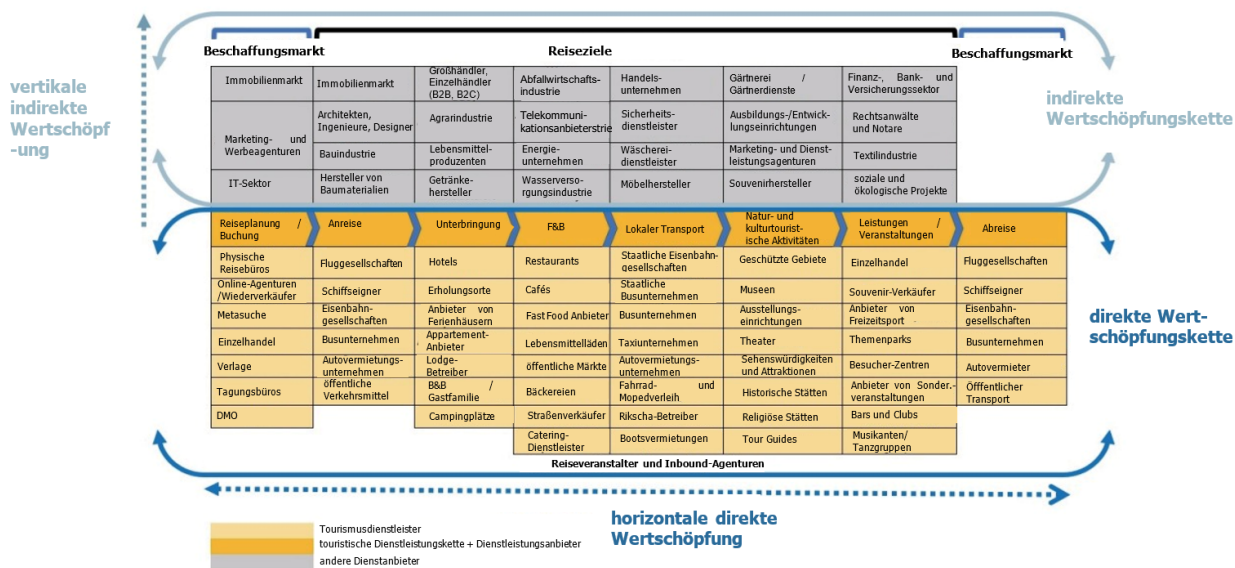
Beschaffungsmarkt

Reiseziele

Beschaffungsmarkt

vertikale indirekte Wertschöpf -ung

indirekte Wertschöpfungskette

| Immobilienmarkt | Immobilienmarkt | Großhändler, Einzelhändler (B2B, B2C) | Abfallwirtschafts-industrie | Handels-unternehmen | Gärtnerei / Gärtnerdienste | Finanz-, Bank- und Versicherungssektor |
|---|---|---|---|---|---|---|
| Marketing- und Werbeagenturen | Architekten, Ingenieure, Designer | Agrarindustrie | Telekommuni-kationsanbieterstrie | Sicherheits-dienstleister | Ausbildungs-/Entwick-lungseinrichtungen | Rechtsanwälte und Notare |
| | Bauindustrie | Lebensmittel-produzenten | Energie-unternehmen | Wäscherei-dienstleister | Marketing- und Dienst-leistungsagenturen | Textilindustrie |
| IT-Sektor | Hersteller von Baumaterialien | Getränke-hersteller | Wasserverso-rgungsindustrie | Möbelhersteller | Souvenirhersteller | soziale und ökologische Projekte |

| Reiseplanung / Buchung | Anreise | Unterbringung | F&B | Lokaler Transport | Natur- und kulturtourist-ische Aktivitäten | Leistungen / Veranstaltungen | Abreise |
|---|---|---|---|---|---|---|---|
| Physische Reisebüros | Fluggesellschaften | Hotels | Restaurants | Staatliche Eisenbahn-gesellschaften | Geschützte Gebiete | Einzelhandel | Fluggesellschaften |
| Online-Agenturen /Wiederverkäufer | Schiffseigner | Erholungsorte | Cafés | Staatliche Busunternehmen | Museen | Souvenir-Verkäufer | Schiffseigner |
| Metasuche | Eisenbahn-gesellschaften | Anbieter von Ferienhäusern | Fast Food Anbieter | Busunternehmen | Ausstellungs-einrichtungen | Anbieter von Freizeitsport | Eisenbahn-gesellschaften |
| Einzelhandel | Busunternehmen | Appartement-Anbieter | Lebensmittelläden | Taxiunternehmen | Theater | Themenparks | Busunternehmen |
| Verlage | Autovermietungs-unternehmen | Lodge-Betreiber | öffentliche Märkte | Autovermietungs-unternehmen | Sehenswürdigkeiten und Attraktionen | Besucher-Zentren | Autovermieter |
| Tagungsbüros | öffentliche Verkehrsmittel | B&B / Gastfamilie | Bäckereien | Fahrrad- und Mopedverleih | Historische Stätten | Anbieter von Sonder.-veranstaltungen | Öffentlicher Transport |
| DMO | | Campingplätze | Straßenverkäufer | Rikscha-Betreiber | Religiöse Stätten | Bars und Clubs | |
| | | | Catering-Dienstleister | Bootsvermietungen | Tour Guides | Musikanten/ Tanzgruppen | |

Reiseveranstalter und Inbound-Agenturen

direkte Wert-schöpfungskette

horizontale direkte Wertschöpfung

Tourismusdienstleister
touristische Dienstleistungskette + Dienstleistungsanbieter
andere Dienstanbieter